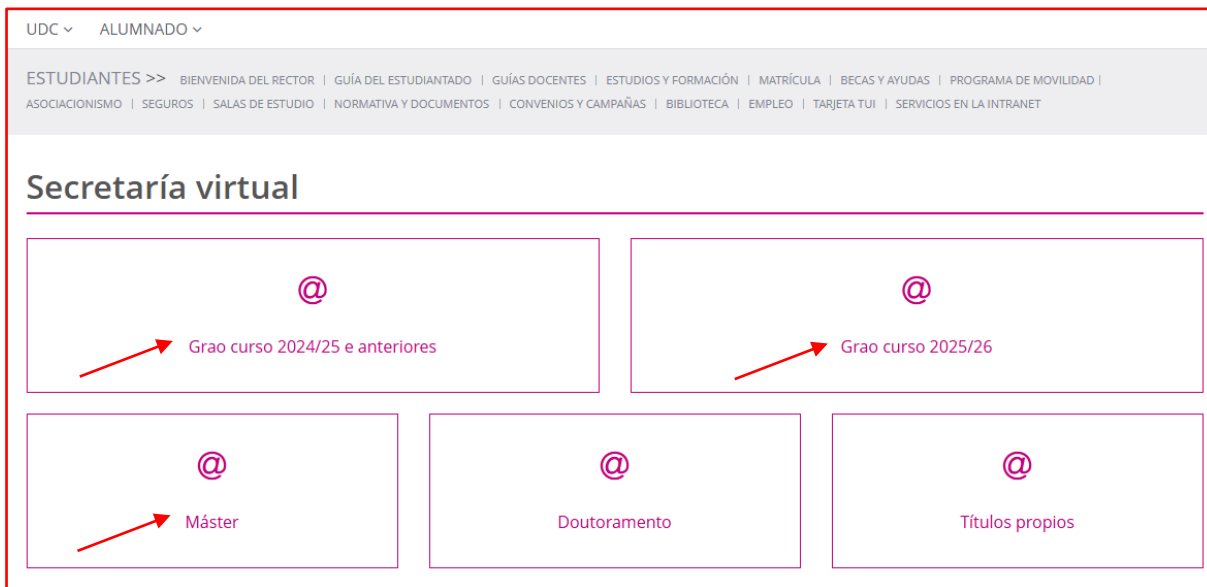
UDC ⌄ ALUMNADO ⌄

ESTUDIANTES >> BIENVENIDA DEL RECTOR | GUÍA DEL ESTUDIANTADO | GUÍAS DOCENTES | ESTUDIOS Y FORMACIÓN | MATRÍCULA | BECAS Y AYUDAS | PROGRAMA DE MOVILIDAD | ASOCIACIONISMO | SEGUROS | SALAS DE ESTUDIO | NORMATIVA Y DOCUMENTOS | CONVENIOS Y CAMPAÑAS | BIBLIOTECA | EMPLEO | TARJETA TUI | SERVICIOS EN LA INTRANET

Secretaría virtual

@
Grao curso 2024/25 e anteriores

@
Grao curso 2025/26

@
Máster

@
Doutoramento

@
Títulos propios